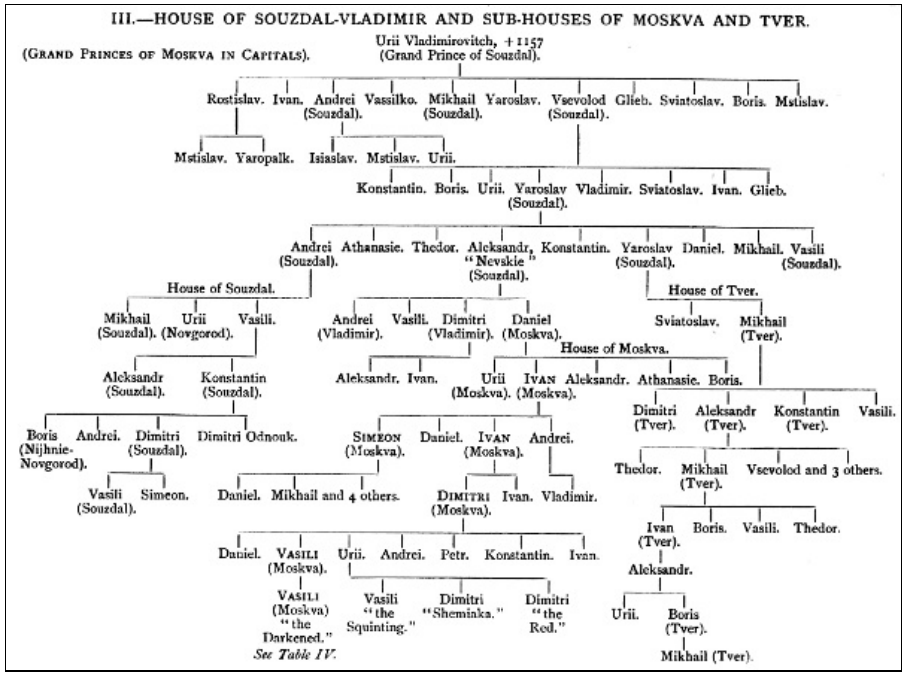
III.—HOUSE OF SOUZDAL-VLADIMIR AND SUB-HOUSES OF MOSKVA AND TVER.

(GRAND PRINCES OF MOSKVA IN CAPITALS).

Urii Vladimirovitch, + 1157 (Grand Prince of Souzdal).

Rostislav. Ivan. Andrei (Souzdal). Vassilko. Mikhail (Souzdal). Yaroslav. Vsevolod (Souzdal). Glieb. Sviatoslav. Boris. Mstislav.

Mstislav. Yaropalk. Isiaslav. Mstislav. Urii.

Konstantin. Boris. Urii. Yaroslav (Souzdal). Vladimir. Sviatoslav. Ivan. Glieb.

Andrei (Souzdal). Athanasie. Thedor. Aleksandr, "Nevskie" (Souzdal). Konstantin. Yaroslav (Souzdal). Daniel. Mikhail. Vasili (Souzdal).

House of Souzdal.

Mikhail (Souzdal). Urii (Novgorod). Vasili.

Aleksandr (Souzdal). Konstantin (Souzdal).

Boris (Nijhnie-Novgorod). Andrei. Dimitri (Souzdal). Dimitri Odnouk.

Vasili (Souzdal). Simeon.

Andrei (Vladimir). Vasili. Dimitri (Vladimir). Daniel (Moskva).

Aleksandr. Ivan.

House of Moskva.

Urii (Moskva). IVAN (Moskva). Aleksandr. Athanasie. Boris.

SIMEON (Moskva). Daniel. IVAN (Moskva). Andrei.

Daniel. Mikhail and 4 others.

DIMITRI (Moskva). Ivan. Vladimir.

Daniel. VASILI (Moskva). Urii. Andrei. Petr. Konstantin. Ivan.

VASILI (Moskva) "the Darkened." See Table IV.

Vasili "the Squinting." Dimitri "Sheminka." Dimitri "the Red."

House of Tver.

Sviatoslav. Mikhail (Tver).

Dimitri (Tver). Aleksandr (Tver). Konstantin (Tver). Vasili.

Thedor. Mikhail (Tver). Vsevolod and 3 others.

Ivan (Tver). Boris. Vasili. Thedor.

Aleksandr.

Urii. Boris (Tver).

Mikhail (Tver).